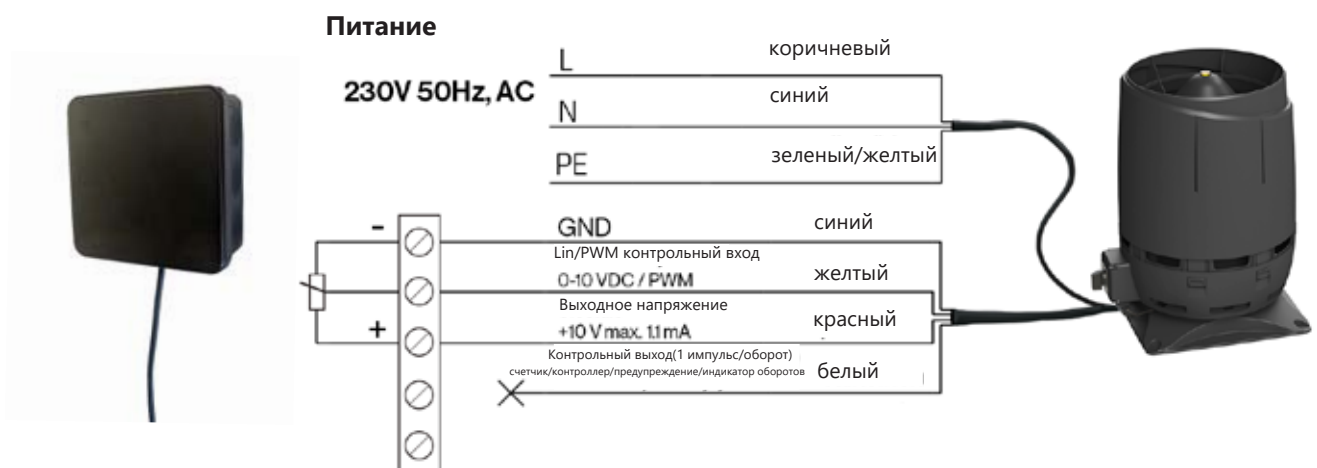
Питание

230V 50Hz, AC

L коричневый

N синий

PE зеленый/желтый

-

+

GND синий

Lin/PWM контрольный вход

0-10 VDC / PWM желтый

Выходное напряжение

+10 V max. 1.1 mA красный

Контрольный выход(1 импульс/оборот)

счетчик/контроллер/предупреждение/индикатор оборотов белый